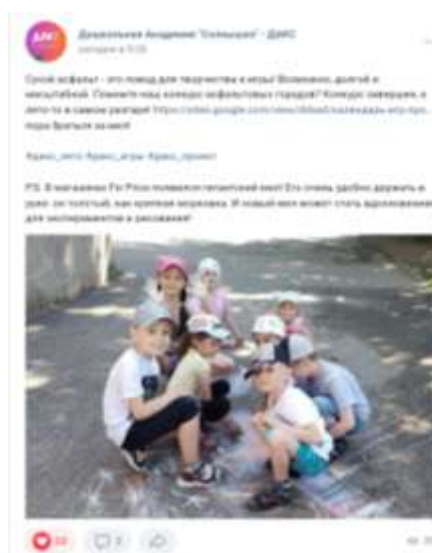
Дошкольная Академия "Солнышко" - ДАКС
сегодня в 9:26

Сухой асфальт - это повод для творчества и игры! Возможно, долгой и масштабной. Помните наш конкурс асфальтовых городов? Конкурс завершен, а лето-то в самом разгаре! https://docs.google.com/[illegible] пора браться за мел!

#даксы_лето #даксы_игры #даксы_проект

P.S. В магазинах Fix Price появился гигантский мел! Его очень удобно держать в руке: он толстый, как крупная морковка. И новый мел может стать вдохновением для экспериментов в рисовании!

10 2 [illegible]